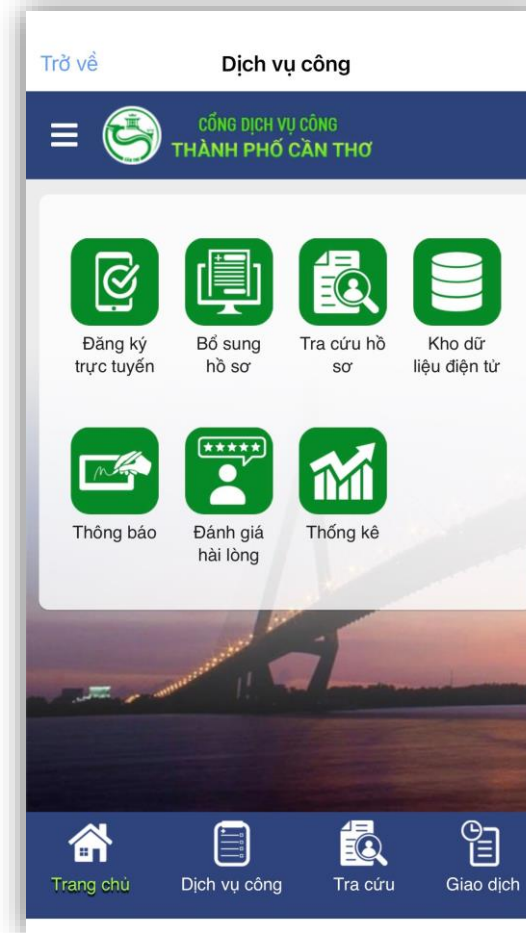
Trở về

Dịch vụ công

CỔNG DỊCH VỤ CÔNG
THÀNH PHỐ CẦN THƠ

Đăng ký trực tuyến

Bổ sung hồ sơ

Tra cứu hồ sơ

Kho dữ liệu điện tử

Thông báo

Đánh giá hài lòng

Thống kê

Trang chủ

Dịch vụ công

Tra cứu

Giao dịch